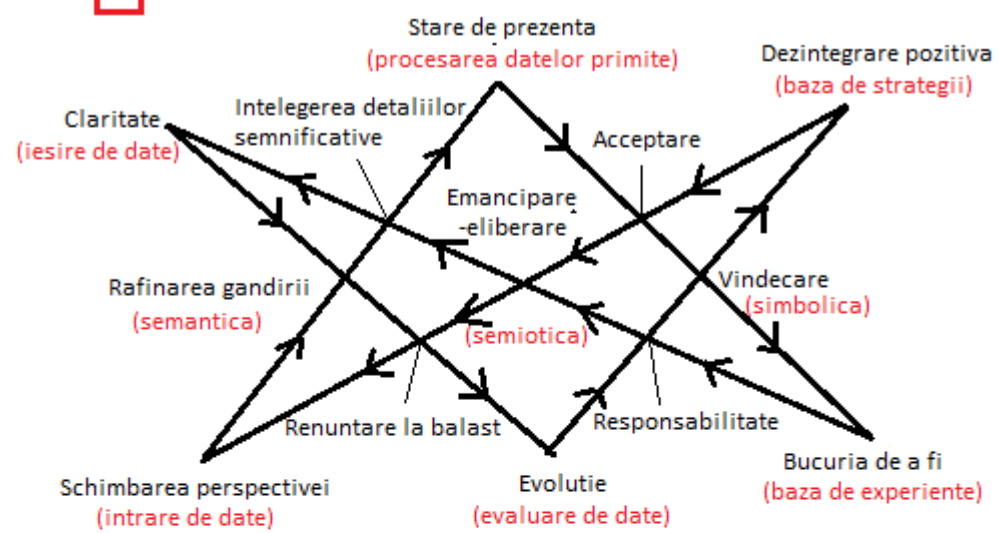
Stare de prezenta
(procesarea datelor primite)

Dezintegrare pozitiva
(baza de strategii)

Claritate
(iesire de date)

Intelegerea detaliilor semnificative

Acceptare

Emancipare -eliberare

Rafinarea gandirii
(semantica)

Vindecare
(simbolica)

(semiotica)

Renuntare la balast

Responsabilitate

Schimbarea perspectivei
(intrare de date)

Evolutie
(evaluare de date)

Bucuria de a fi
(baza de experiente)